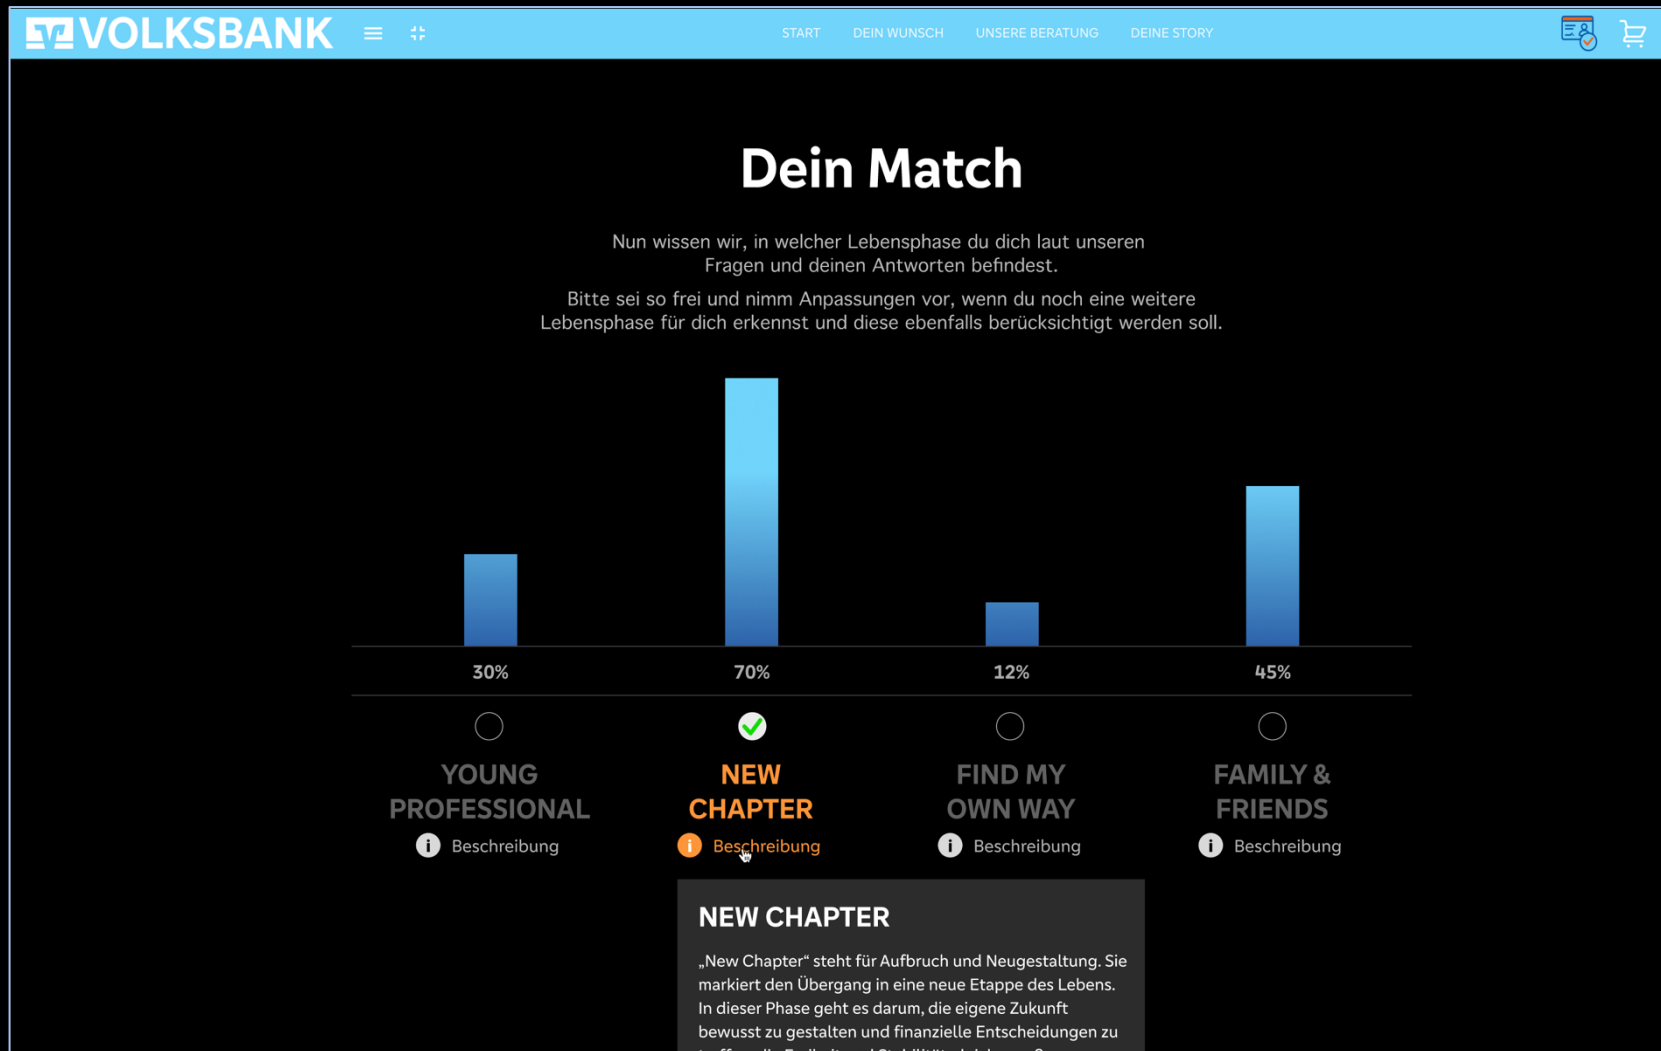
VOLKSBANK

START DEIN WUNSCH UNSERE BERATUNG DEINE STORY

Dein Match

Nun wissen wir, in welcher Lebensphase du dich laut unseren Fragen und deinen Antworten befindest.

Bitte sei so frei und nimm Anpassungen vor, wenn du noch eine weitere Lebensphase für dich erkennst und diese ebenfalls berücksichtigt werden soll.

30%
70%
12%
45%

YOUNG PROFESSIONAL
Beschreibung

NEW CHAPTER
Beschreibung

FIND MY OWN WAY
Beschreibung

FAMILY & FRIENDS
Beschreibung

NEW CHAPTER

„New Chapter“ steht für Aufbruch und Neugestaltung. Sie markiert den Übergang in eine neue Etappe des Lebens. In dieser Phase geht es darum, die eigene Zukunft bewusst zu gestalten und finanzielle Entscheidungen zu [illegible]